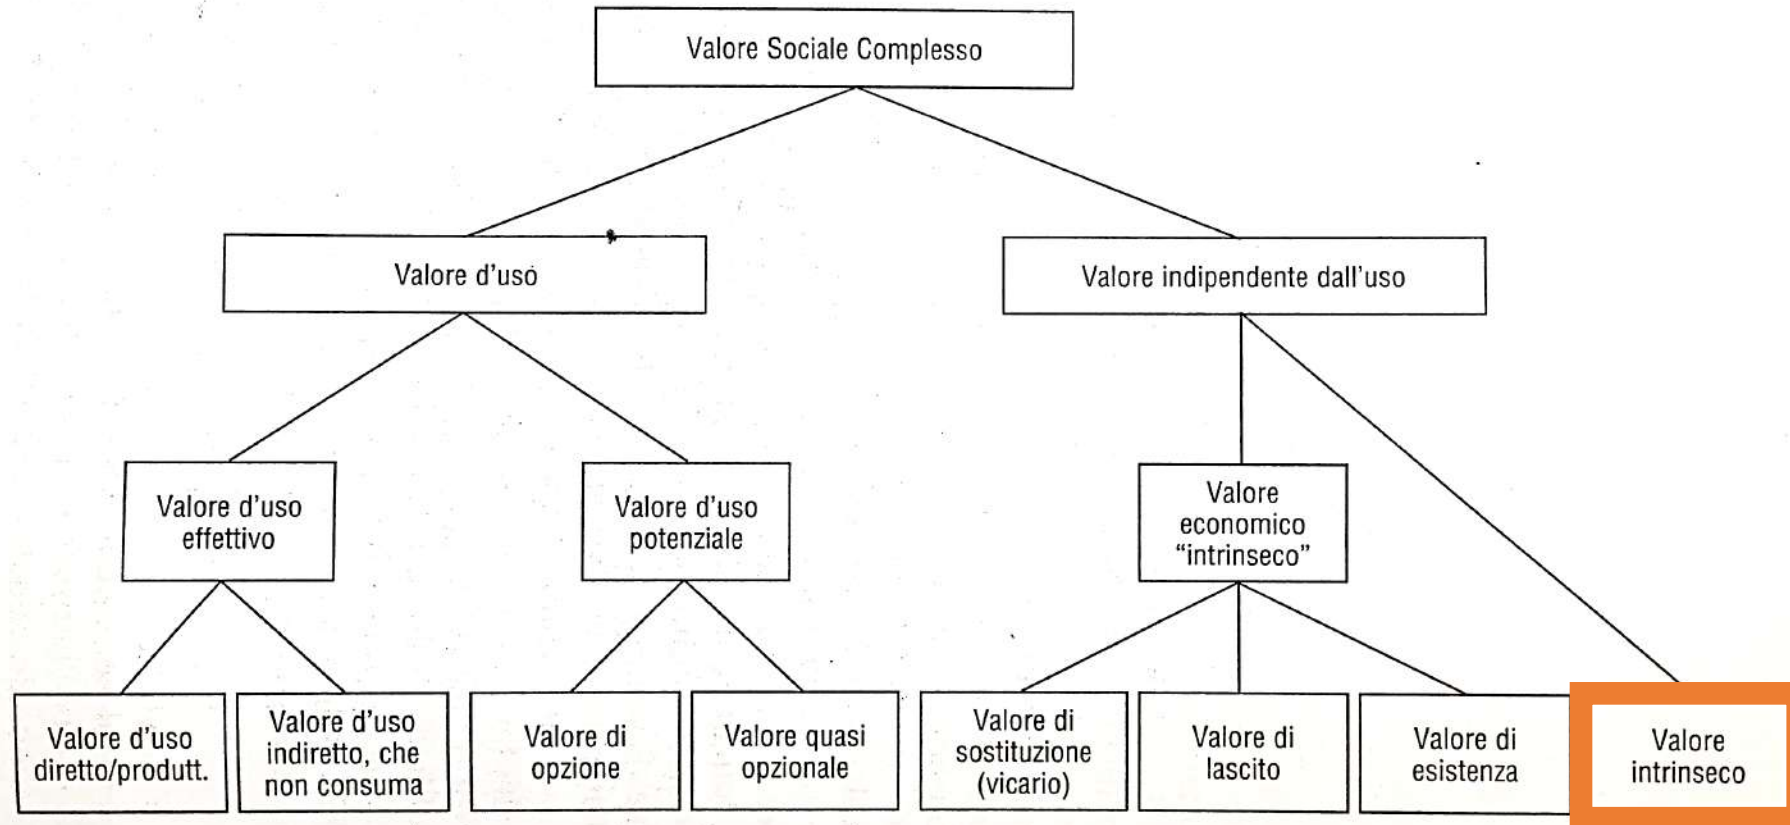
Valore Sociale Complesso

Valore d'uso

Valore indipendente dall'uso

Valore d'uso effettivo

Valore d'uso potenziale

Valore economico "intrinseco"

Valore d'uso diretto/produtt.

Valore d'uso indiretto, che non consuma

Valore di opzione

Valore quasi opzionale

Valore di sostituzione (vicario)

Valore di lascito

Valore di esistenza

Valore intrinseco